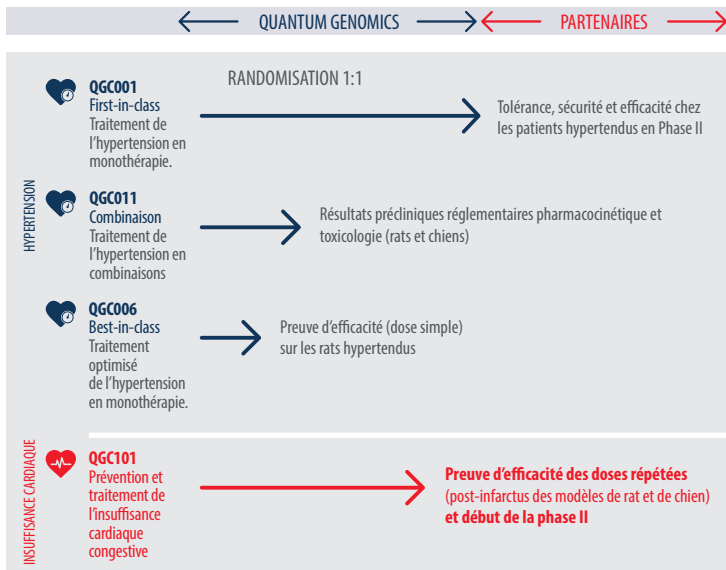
QUANTUM GENOMICS

PARTENAIRES

HYPERTENSION

QGC001
First-in-class
Traitement de l'hypertension en monothérapie.

RANDOMISATION 1:1

Tolérance, sécurité et efficacité chez les patients hypertendus en Phase II

QGC011
Combinaison
Traitement de l'hypertension en combinaisons

Résultats précliniques réglementaires pharmacocinétique et toxicologie (rats et chiens)

QGC006
Best-in-class
Traitement optimisé de l'hypertension en monothérapie.

Preuve d'efficacité (dose simple) sur les rats hypertendus

INSUFFISANCE CARDIAQUE

QGC101
Prévention et traitement de l'insuffisance cardiaque congestive

Preuve d'efficacité des doses répétées
(post-infarctus des modèles de rat et de chien)
et début de la phase II